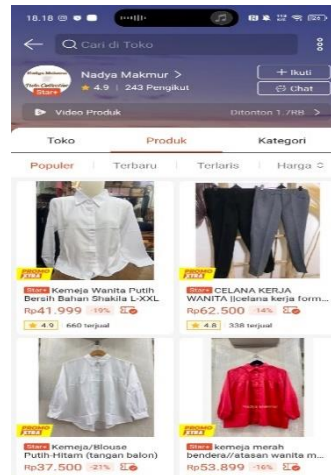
18.18

Cari di Toko

Nadya Makmur >
★ 4.9 | 243 Pengikut

+ Ikuti
Chat

Video Produk
Ditonton 1,7RB >

Toko
Produk
Kategori

Populer
Terbaru
Terlaris
Harga

PROMO XTRA

Star+ Kemeja Wanita Putih Bersih Bahan Shakila L-XXL
Rp41.999 -19%
★ 4.9 660 terjual

PROMO XTRA

Star+ CELANA KERJA WANITA ||celana kerja form...
Rp62.500 -14%
★ 4.8 338 terjual

PROMO XTRA

Star+ Kemeja/Blouse Putih Hitam (tangan balon)
Rp37.500 -21%

PROMO XTRA

Star+ kemeja merah bendera//atasan wanita m...
Rp53.899 -16%